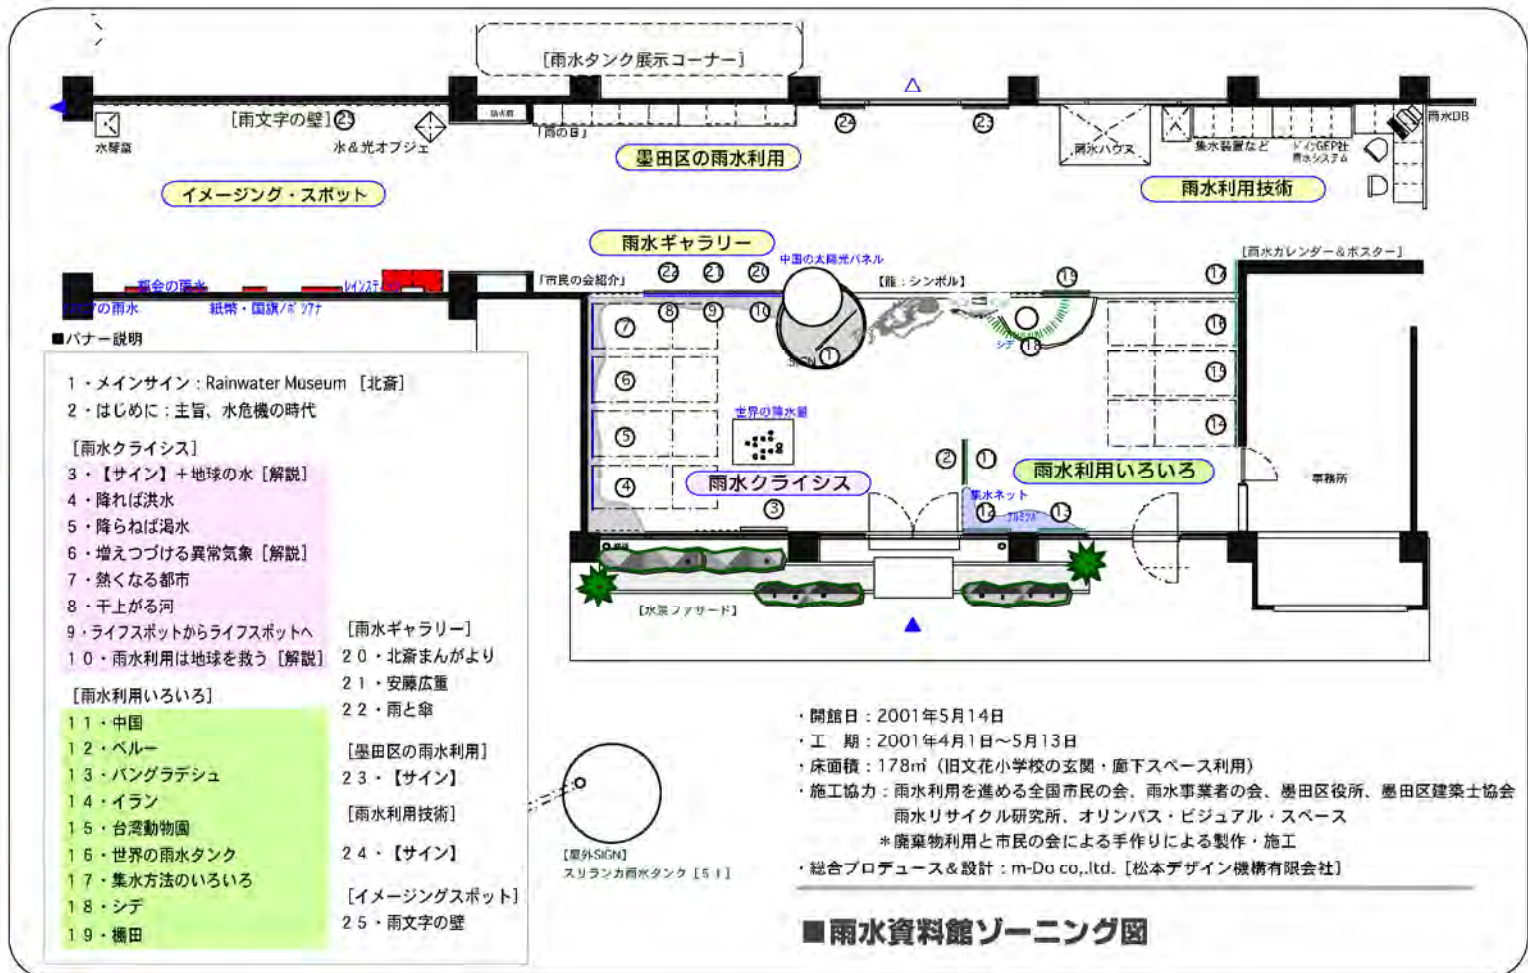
[雨水タンク展示コーナー]

[雨文字の壁] 25

水琴窟

水＆光オブジェ

[雨の日]

墨田区の雨水利用

24

23

雨水ハウス

集水装置など

ドイGEP社 雨水システム

雨水DB

イメージング・スポット

雨水利用技術

雨水ギャラリー

都会の雨水

レインステイック

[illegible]の雨水

紙幣・国旗/ポツアナ

「市民の会紹介」

22 21 20

中国の太陽光パネル

[龍：シンボル]

19

17

[雨水カレンダー＆ポスター]

7 8 9 10

SIGN 1

シデ 18

16

6

15

世界の降水量

5

14

2 1

雨水利用いろいろ

4

雨水クライシス

3

集水ネット

12 11

事務所

[水景ファサード]

■バナー説明

1・メインサイン：Rainwater Museum [北斎]
2・はじめに：主旨、水危機の時代

[雨水クライシス]
3・【サイン】＋地球の水 [解説]
4・降れば洪水
5・降らねば渇水
6・増えつづける異常気象 [解説]
7・熱くなる都市
8・干上がる河
9・ライフスポットからライフスポットへ
10・雨水利用は地球を救う [解説]

[雨水利用いろいろ]
11・中国
12・ペルー
13・バングラデシュ
14・イラン
15・台湾動物園
16・世界の雨水タンク
17・集水方法のいろいろ
18・シデ
19・棚田

[雨水ギャラリー]
20・北斎まんがより
21・安藤広重
22・雨と傘

[墨田区の雨水利用]
23・【サイン】

[雨水利用技術]
24・【サイン】

[イメージングスポット]
25・雨文字の壁

[屋外SIGN]
スリランカ雨水タンク [5t]

・開館日：2001年5月14日
・工　期：2001年4月1日～5月13日
・床面積：178㎡（旧文花小学校の玄関・廊下スペース利用）
・施工協力：雨水利用を進める全国市民の会、雨水事業者の会、墨田区役所、墨田区建築士協会
雨水リサイクル研究所、オリンパス・ビジュアル・スペース
＊廃棄物利用と市民の会による手作りによる製作・施工
・総合プロデュース＆設計：m-Do co,.ltd.［松本デザイン機構有限会社］

■雨水資料館ゾーニング図